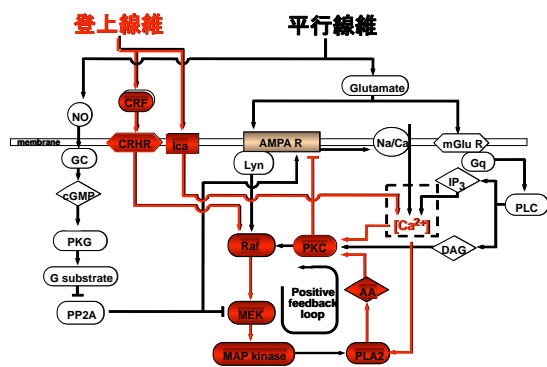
登上線維

平行線維

Glutamate

NO

CRF

membrane

CRHR

Ica

AMPA R

Na/Ca

mGlu R

GC

Lyn

Gq

cGMP

$IP_3$

PLC

$[Ca^{2+}]$

PKG

Raf

PKC

DAG

G substrate

Positive feedback loop

AA

PP2A

MEK

MAP kinase

PLA2